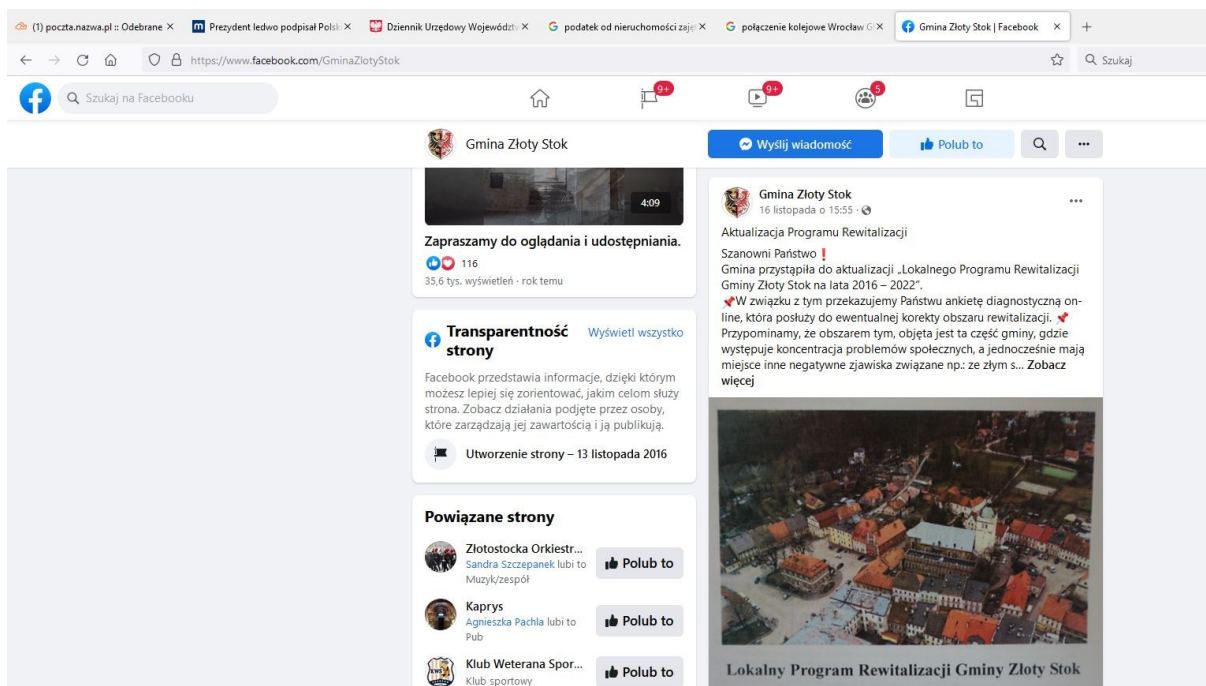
(1) poczta.nazwa.pl :: Odebrane × Prezydent ledwo podpisał Polsk × Dziennik Urzędowy Województw × podatek od nieruchomości zaję × połączenie kolejowe Wrocław G × Gmina Złoty Stok | Facebook × +

https://www.facebook.com/GminaZlotyStok

Szukaj

Szukaj na Facebooku

9+ 9+ 5

Gmina Złoty Stok

Wyślij wiadomość

Polub to

4:09

Zapraszamy do oglądania i udostępniania.

116

35,6 tys. wyświetleń · rok temu

Transparentność strony

Wyświetl wszystko

Facebook przedstawia informacje, dzięki którym możesz lepiej się zorientować, jakim celom służy strona. Zobacz działania podjęte przez osoby, które zarządzają jej zawartością i ją publikują.

Utworzenie strony – 13 listopada 2016

Powiązane strony

Złotostocka Orkiestr...
Sandra Szczepanek lubi to
Muzyk/zespół

Polub to

Kaprys
Agnieszka Pachla lubi to
Pub

Polub to

Klub Weterana Spor...
Klub sportowy

Polub to

Gmina Złoty Stok
16 listopada o 15:55 ·

Aktualizacja Programu Rewitalizacji

Szanowni Państwo❗
Gmina przystąpiła do aktualizacji „Lokalnego Programu Rewitalizacji Gminy Złoty Stok na lata 2016 – 2022”.
📌W związku z tym przekazujemy Państwu ankietę diagnostyczną on-line, która posłuży do ewentualnej korekty obszaru rewitalizacji. 📌 Przypominamy, że obszarem tym, objęta jest ta część gminy, gdzie występuje koncentracja problemów społecznych, a jednocześnie mają miejsce inne negatywne zjawiska związane np.: ze złym s... Zobacz więcej

Lokalny Program Rewitalizacji Gminy Złoty Stok